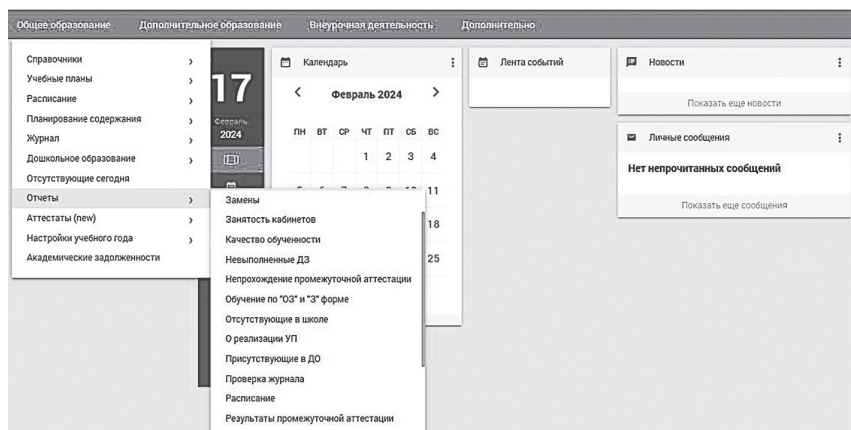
Общее образование Дополнительное образование Внеурочная деятельность Дополнительно

Справочники
Учебные планы
Расписание
Планирование содержания
Журнал
Дошкольное образование
Отсутствующие сегодня
Отчеты
Аттестаты (new)
Настройки учебного года
Академические задолженности

17
Февраль
2024

Календарь
Февраль 2024

| ПН | ВТ | СР | ЧТ | ПТ | СБ | ВС |
|---|---|---|---|---|---|---|
| | | | 1 | 2 | 3 | 4 |
| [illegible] | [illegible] | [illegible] | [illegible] | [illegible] | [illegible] | 11 |
| | | | | | | 18 |
| | | | | | | 25 |

Лента событий

Новости
Показать еще новости

Личные сообщения
Нет непрочитанных сообщений
Показать еще сообщения

Замены
Занятость кабинетов
Качество обученности
Невыполненные ДЗ
Непрохождение промежуточной аттестации
Обучение по "ОЗ" и "З" форме
Отсутствующие в школе
О реализации УП
Присутствующие в ДО
Проверка журнала
Расписание
Результаты промежуточной аттестации